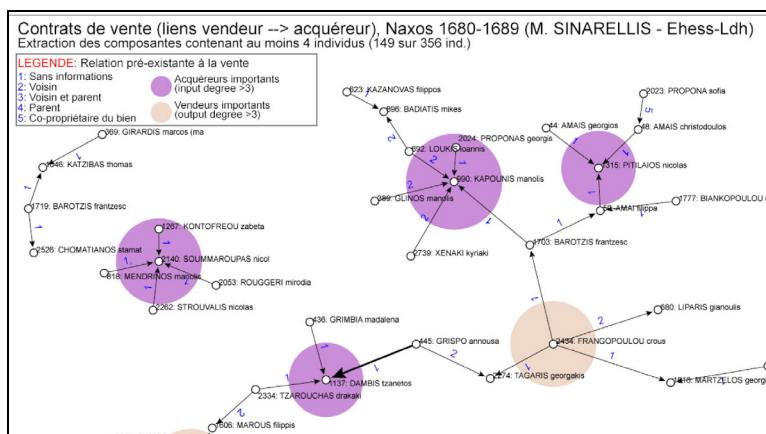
Contrats de vente (liens vendeur --> acquéreur), Naxos 1680-1689 (M. SINARELLIS - Ehess-Ldh)
Extraction des composantes contenant au moins 4 individus (149 sur 356 ind.)

LEGENDE: Relation pré-existante à la vente
1: Sans informations
2: Voisin
3: Voisin et parent
4: Parent
5: Co-propriétaire du bien
Acquéreurs importants (input degree >3)
Vendeurs importants (output degree >3)

623: KAZANOVAS filippos
896: BADIATIS mikes
2023: PROPONA sofia
44: AMAIS georgios
48: AMAIS christodoulos
2024: PROPONAS georgis
692: LOUKIS ioannis
690: KAPOUNIS manolis
315: PITILAIOS nicolas
869: GIRARDIS marcos (ma
646: KATZIBAS thomas
1719: BAROTZIS frantzesc
889: GLINOS manolis
62: AMAI filippa
1777: BIANKOPOULOU
1267: KONTOFREOU zabeta
2526: CHOMATIANOS stamat
2140: SOUMMAROUPAS nicol
618: MENDRINOS manolis
2053: ROUGGERI mirodia
2739: XENAKI kyriaki
1703: BAROTZIS frantzesc
2262: STROUVALIS nicolas
680: LIPARIS gianoulis
436: GRIMBIA madalena
445: GRISPO annousa
2434: FRANGOPOULOU crous
137: DAMBIS tzanetos
2274: TAGARIS georgakis
2334: TZAROUCHAS drakaki
1218: MARTZELOS ger
606: MAROUS filippis
1
2
1
1
1
2
1
2
2
1
1
5
1
1
1
1
1
1
1
2
2
1
1
2
2
1
1
2